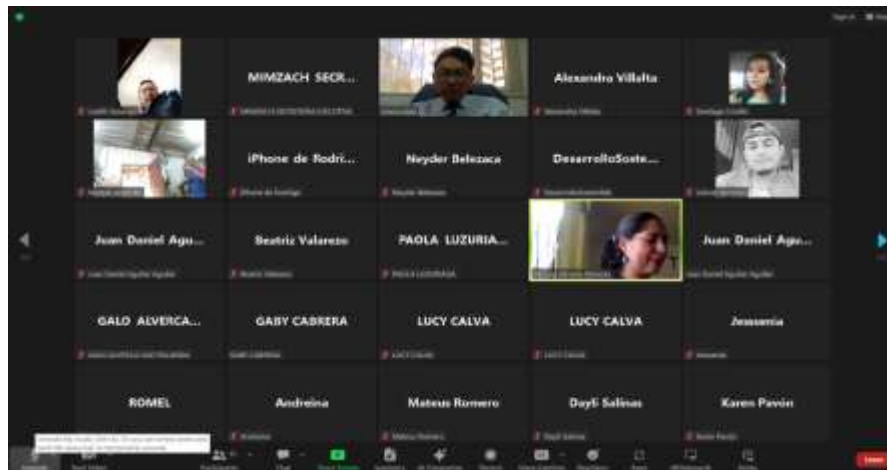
MIMZACH SECR...

Alexandro Villalta

iPhone de Rodri...

Neyder Belezaca

DesarrolloSoste...

Juan Daniel Agu...

Beatriz Valarezo

PAOLA LUZURIA...

Juan Daniel Agu...

GALO ALVERCA...

GABY CABRERA

LUCY CALVA

LUCY CALVA

Jessenia

ROMEL

Andreina

Mateus Romero

Dayfi Salinas

Karen Pavon

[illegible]